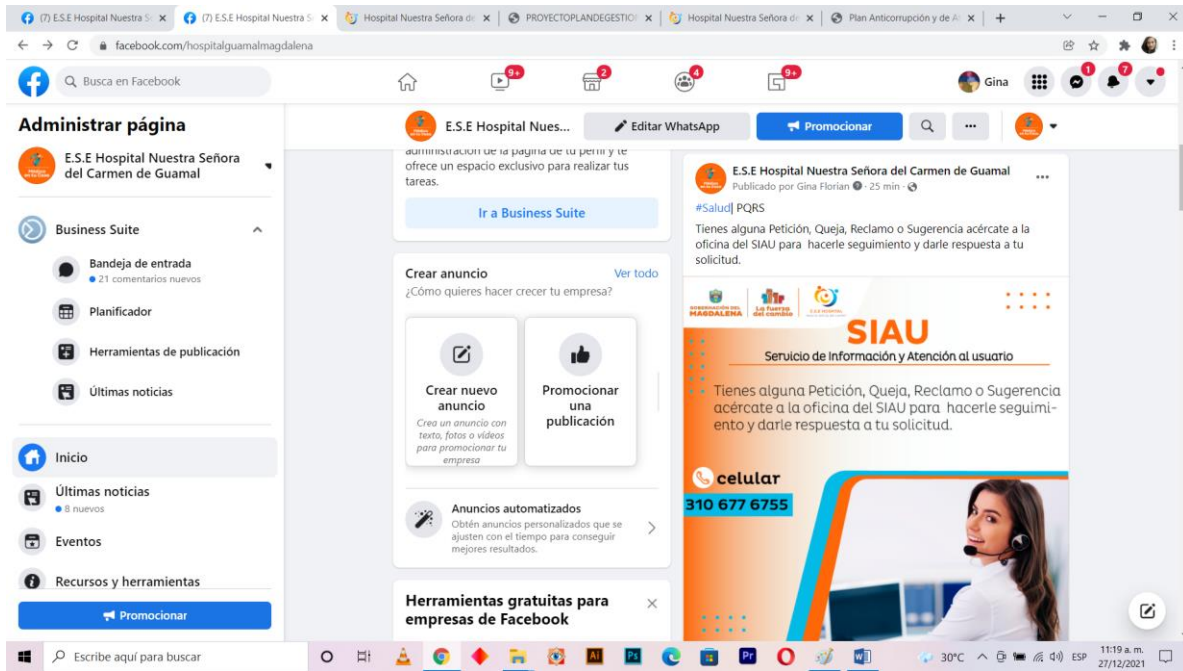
(7) E.S.E Hospital Nuestra S × (7) E.S.E Hospital Nuestra S × Hospital Nuestra Señora de × PROYECTOPLANDEGESTION × Hospital Nuestra Señora de × Plan Anticorrupción y de A ×

facebook.com/hospitalguamalmagdalena

Busca en Facebook

9+ 2 4 9+

Gina 1 7

Administrar página

E.S.E Hospital Nuestra Señora del Carmen de Guamal

Business Suite

Bandeja de entrada
• 21 comentarios nuevos

Planificador

Herramientas de publicación

Últimas noticias

Inicio

Últimas noticias
• 8 nuevos

Eventos

Recursos y herramientas

Promocionar

E.S.E Hospital Nues...

Editar WhatsApp

Promocionar

administración de la página de tu perfil y te ofrece un espacio exclusivo para realizar tus tareas.

Ir a Business Suite

Crear anuncio
Ver todo
¿Cómo quieres hacer crecer tu empresa?

Crear nuevo anuncio
Crea un anuncio con texto, fotos o videos para promocionar tu empresa

Promocionar una publicación

Anuncios automatizados
Obtén anuncios personalizados que se ajusten con el tiempo para conseguir mejores resultados.

Herramientas gratuitas para empresas de Facebook

E.S.E Hospital Nuestra Señora del Carmen de Guamal
Publicado por Gina Florian · 25 min ·

#Salud| PQRS
Tienes alguna Petición, Queja, Reclamo o Sugerencia acércate a la oficina del SIAU para hacerle seguimiento y darle respuesta a tu solicitud.

GOBERNACIÓN DEL MAGDALENA
La fuerza del cambio
E.S.E HOSPITAL

SIAU
Servicio de Información y Atención al usuario

Tienes alguna Petición, Queja, Reclamo o Sugerencia acércate a la oficina del SIAU para hacerle seguimiento y darle respuesta a tu solicitud.

celular
310 677 6755

Escribe aquí para buscar

30°C ESP 11:19 a. m. 27/12/2021